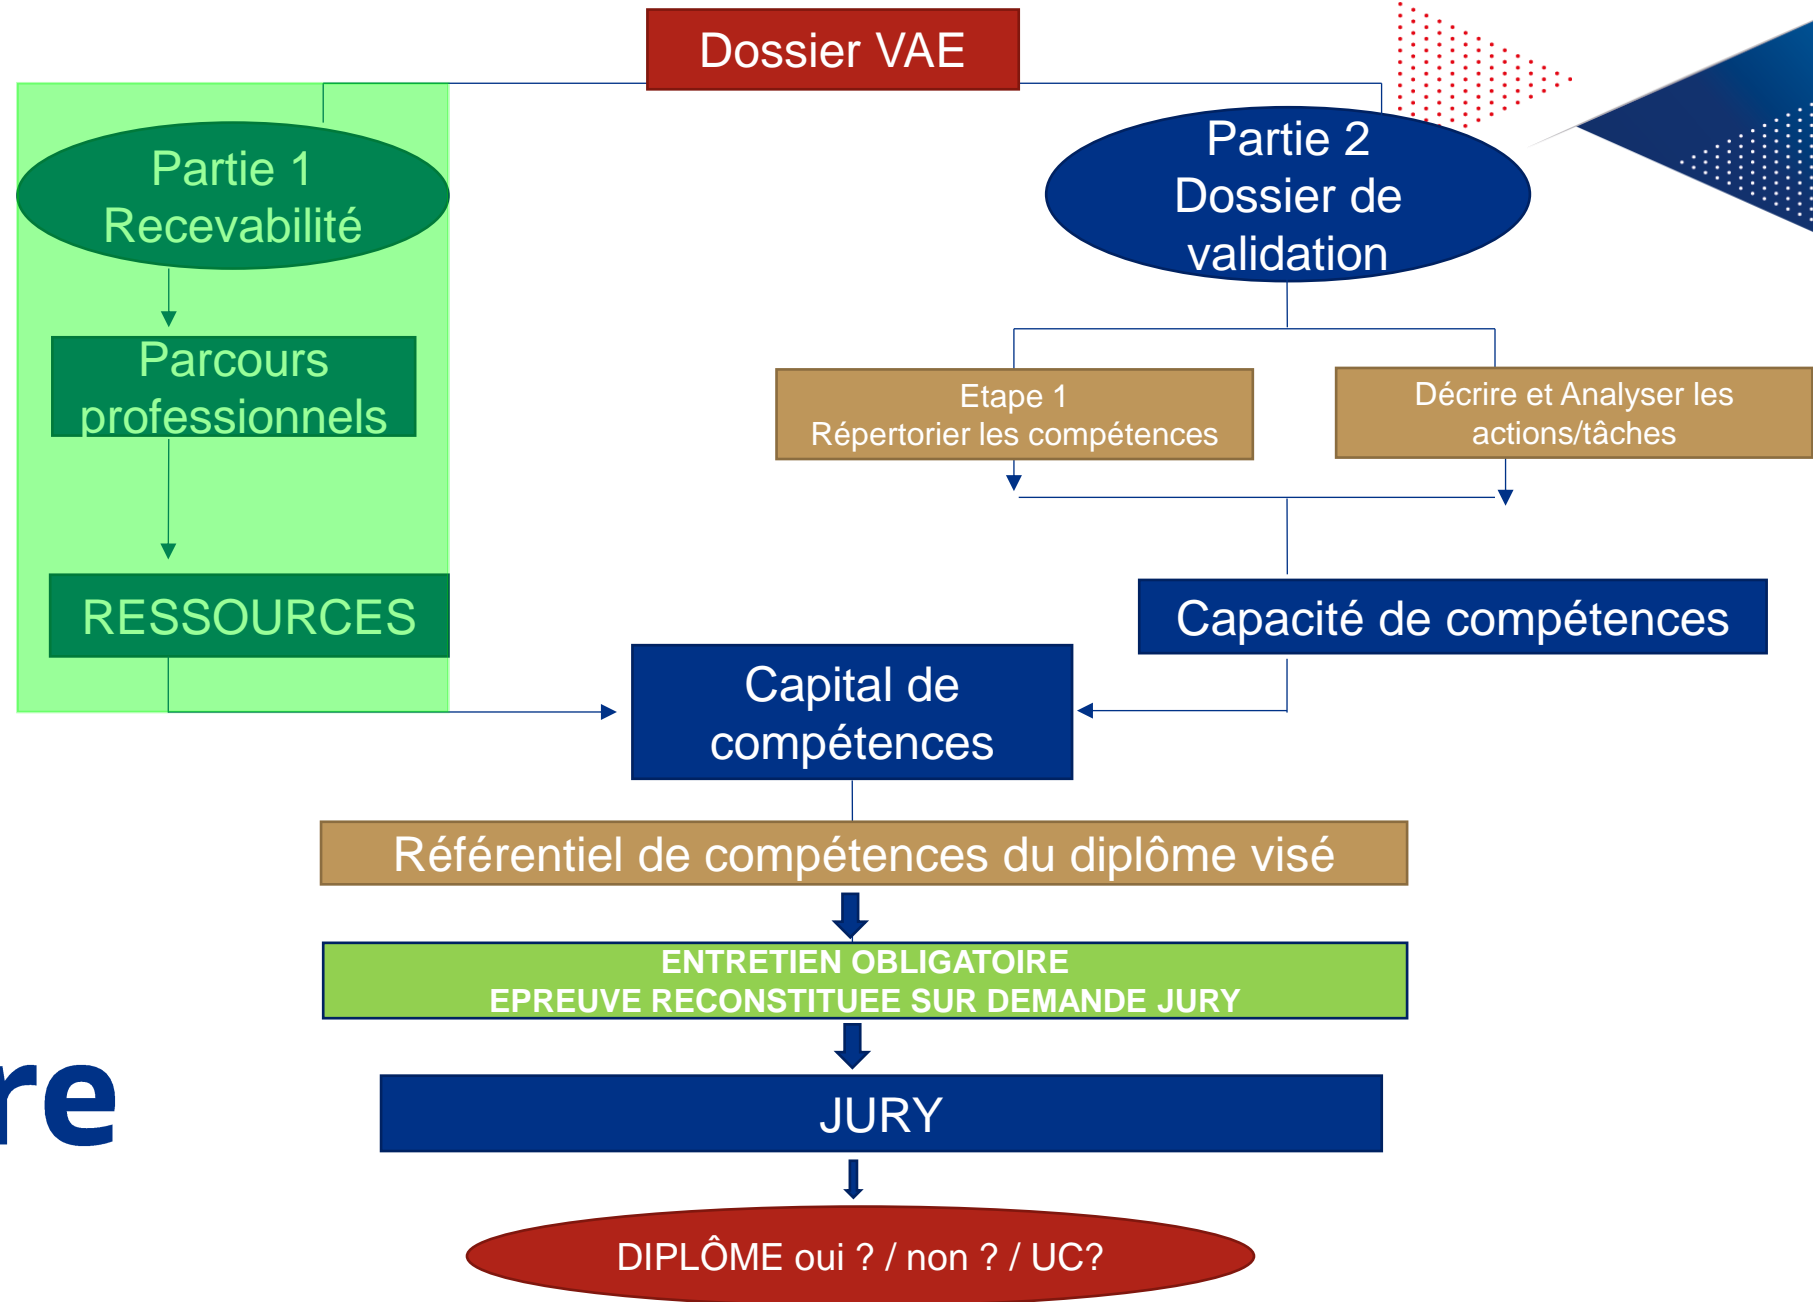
Dossier VAE

Partie 1
Recevabilité

Parcours professionnels

RESSOURCES

Partie 2
Dossier de validation

Etape 1
Répertorier les compétences

Décrire et Analyser les actions/tâches

Capacité de compétences

Capital de compétences

Référentiel de compétences du diplôme visé

ENTRETIEN OBLIGATOIRE
EPREUVE RECONSTITUEE SUR DEMANDE JURY

JURY

DIPLÔME oui ? / non ? / UC?

re